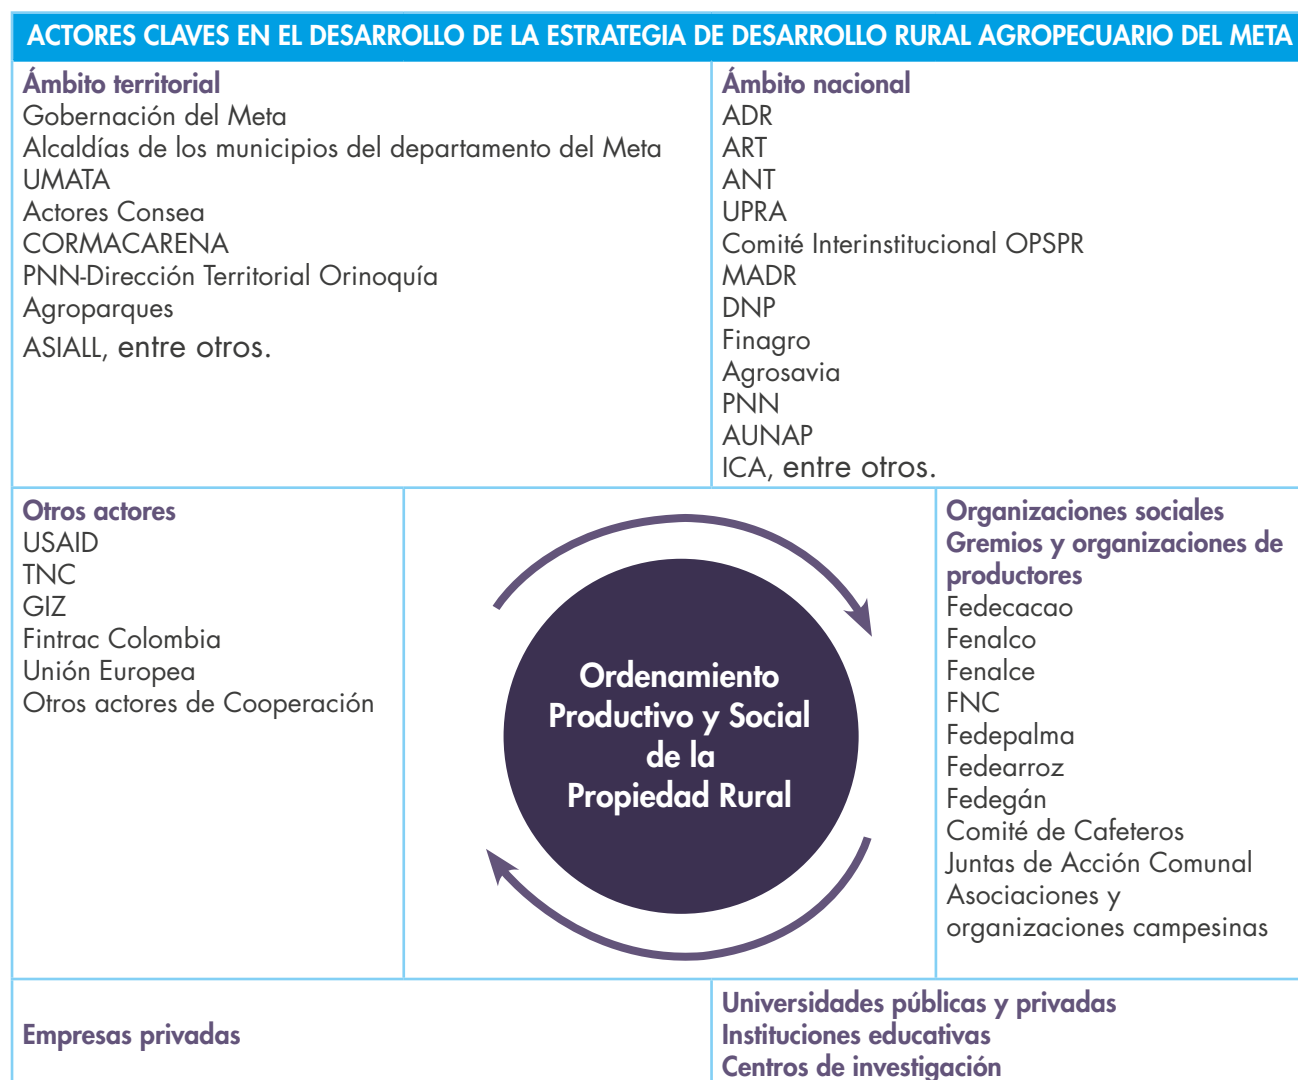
ACTORES CLAVES EN EL DESARROLLO DE LA ESTRATEGIA DE DESARROLLO RURAL AGROPECUARIO DEL META

Ámbito territorial
Gobernación del Meta
Alcaldías de los municipios del departamento del Meta
UMATA
Actores Consea
CORMACARENA
PNN-Dirección Territorial Orinoquía
Agroparques
ASIALL, entre otros.

Ámbito nacional
ADR
ART
ANT
UPRA
Comité Interinstitucional OPSPR
MADR
DNP
Finagro
Agrosavia
PNN
AUNAP
ICA, entre otros.

Otros actores
USAID
TNC
GIZ
Fintrac Colombia
Unión Europea
Otros actores de Cooperación

Ordenamiento Productivo y Social de la Propiedad Rural

Organizaciones sociales
Gremios y organizaciones de productores
Fedecacao
Fenalco
Fenalce
FNC
Fedepalma
Fedearroz
Fedegán
Comité de Cafeteros
Juntas de Acción Comunal
Asociaciones y organizaciones campesinas

Empresas privadas

Universidades públicas y privadas
Instituciones educativas
Centros de investigación